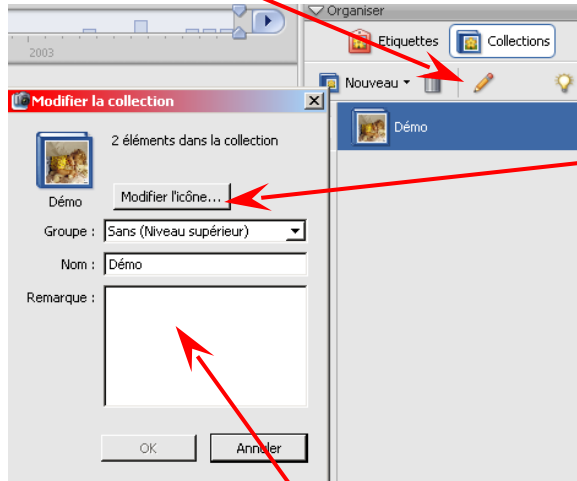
2003

Organiser

Etiquettes

Collections

Nouveau

Démo

Modifier la collection

2 éléments dans la collection

Démo

Modifier l'icône...

Groupe : Sans (Niveau supérieur)

Nom : Démo

Remarque :

OK

Annuler